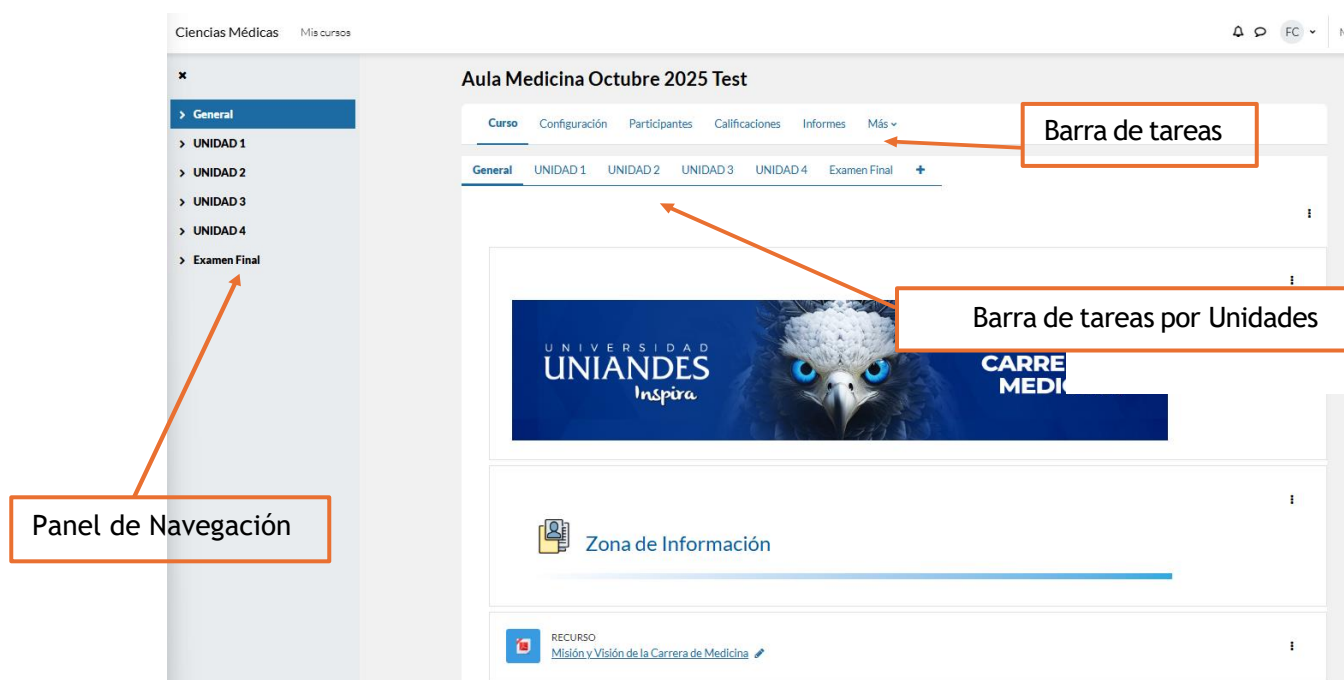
Ciencias Médicas Mis cursos

FC

×

General
UNIDAD 1
UNIDAD 2
UNIDAD 3
UNIDAD 4
Examen Final

Aula Medicina Octubre 2025 Test

Curso Configuración Participantes Calificaciones Informes Más

Barra de tareas

General UNIDAD 1 UNIDAD 2 UNIDAD 3 UNIDAD 4 Examen Final +

Barra de tareas por Unidades

UNIVERSIDAD
UNIANDES
Inspira

CARRE
MEDI

Panel de Navegación

Zona de Información

RECURSO
Misión y Visión de la Carrera de Medicina